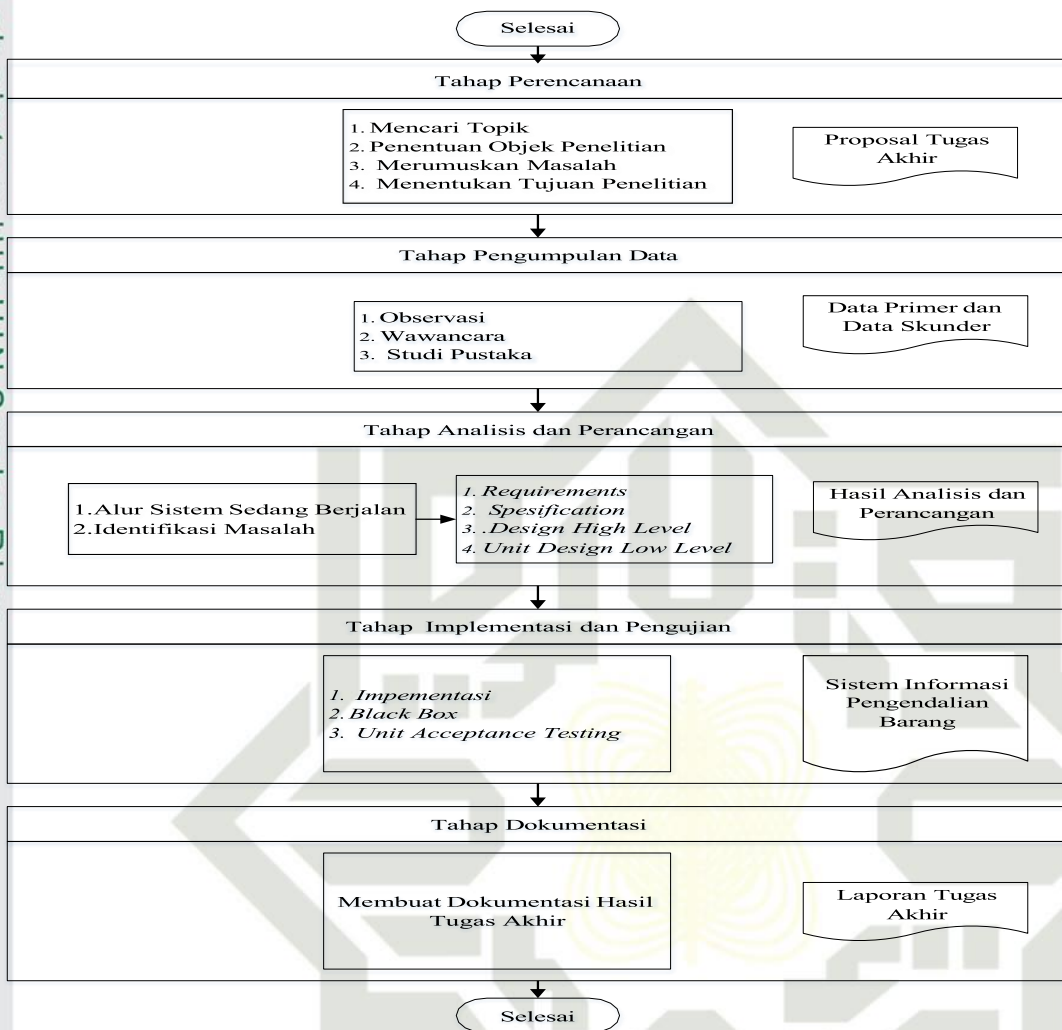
Selesai

Tahap Perencanaan

1. Mencari Topik
2. Penentuan Objek Penelitian
3. Merumuskan Masalah
4. Menentukan Tujuan Penelitian

Proposal Tugas Akhir

Tahap Pengumpulan Data

1. Observasi
2. Wawancara
3. Studi Pustaka

Data Primer dan Data Skunder

Tahap Analisis dan Perancangan

1.Alur Sistem Sedang Berjalan
2.Identifikasi Masalah

1. Requirements
2. Spesification
3. .Design High Level
4. Unit Design Low Level

Hasil Analisis dan Perancangan

Tahap Implementasi dan Pengujian

1. Impementasi
2. Black Box
3. Unit Acceptance Testing

Sistem Informasi Pengendalian Barang

Tahap Dokumentasi

Membuat Dokumentasi Hasil Tugas Akhir

Laporan Tugas Akhir

Selesai